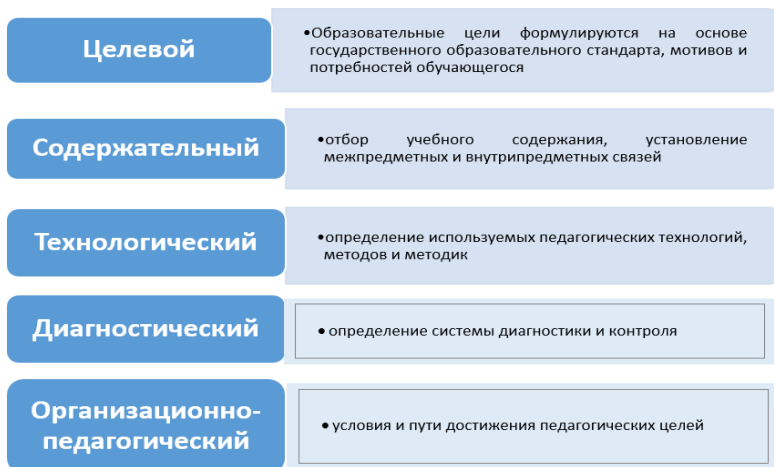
Целевой

•Образовательные цели формулируются на основе государственного образовательного стандарта, мотивов и потребностей обучающегося

Содержательный

•отбор учебного содержания, установление межпредметных и внутрипредметных связей

Технологический

•определение используемых педагогических технологий, методов и методик

Диагностический

• определение системы диагностики и контроля

Организационно-педагогический

• условия и пути достижения педагогических целей